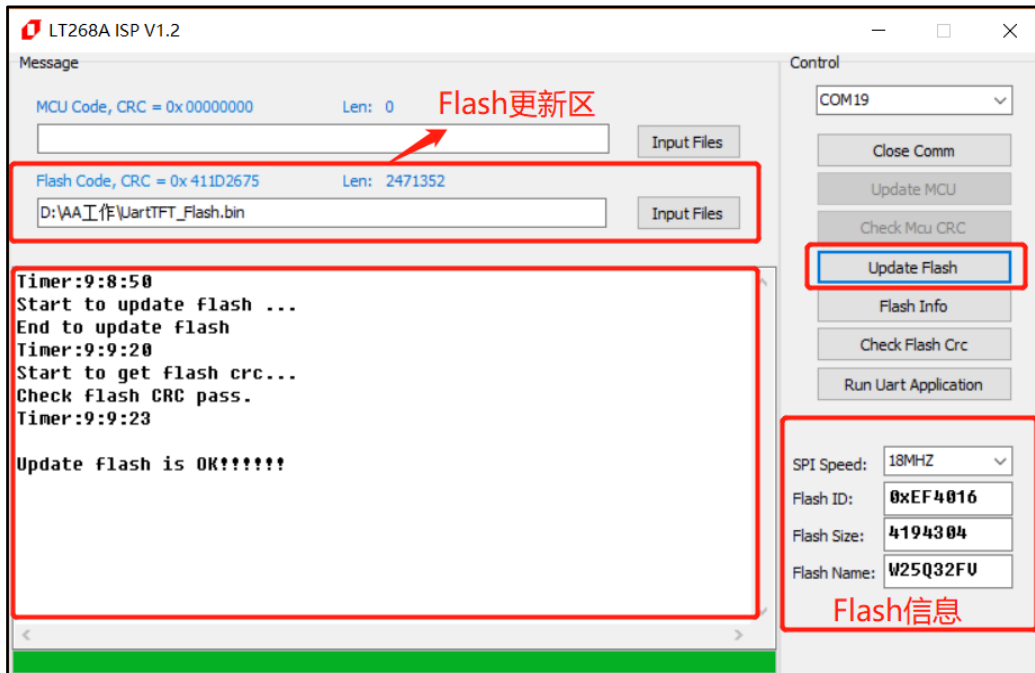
LT268A ISP V1.2

Message

MCU Code, CRC = 0x 00000000    Len: 0

Flash更新区

Input Files

Flash Code, CRC = 0x 411D2675    Len: 2471352

D:\AA工作\UartTFT_Flash.bin

Input Files

Timer:9:8:50
Start to update flash ...
End to update flash
Timer:9:9:20
Start to get flash crc...
Check flash CRC pass.
Timer:9:9:23

Update flash is OK!!!!!!

Control

COM19

Close Comm

Update MCU

Check Mcu CRC

Update Flash

Flash Info

Check Flash Crc

Run Uart Application

SPI Speed: 18MHZ

Flash ID: 0xEF4016

Flash Size: 4194304

Flash Name: W25Q32FV

Flash信息